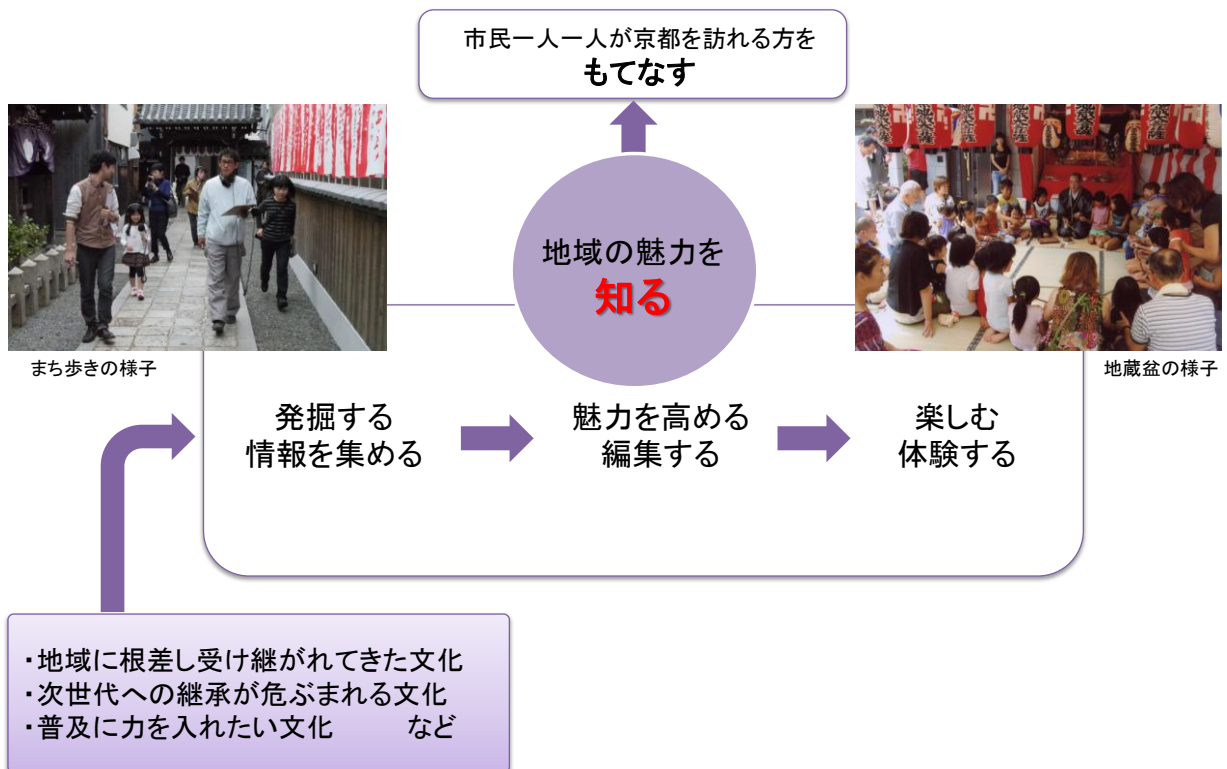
市民一人一人が京都を訪れる方を
もてなす

地域の魅力を
知る

まち歩きの様子

地蔵盆の様子

発掘する
情報を集める

魅力を高める
編集する

楽しむ
体験する

・地域に根差し受け継がれてきた文化
・次世代への継承が危ぶまれる文化
・普及に力を入れたい文化　　など